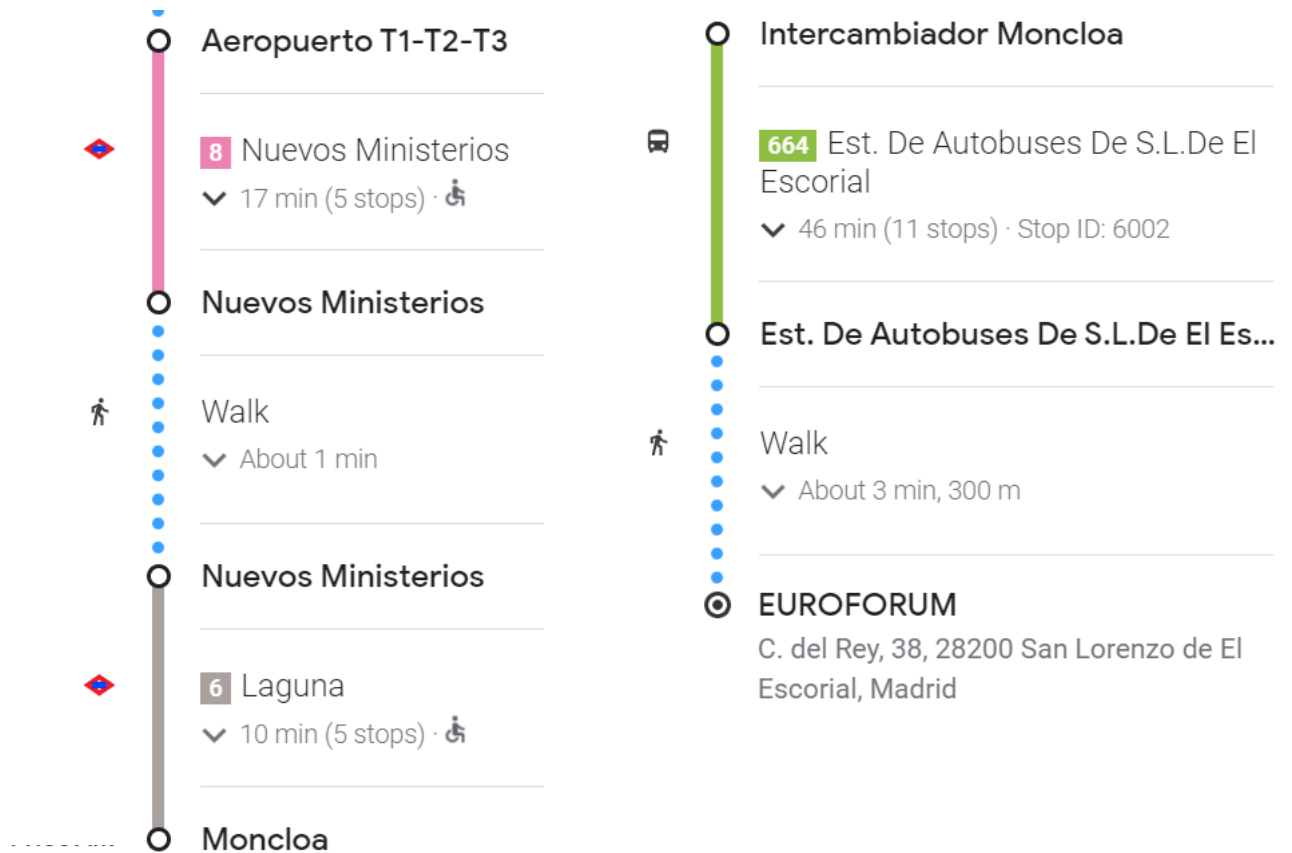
Aeropuerto T1-T2-T3

8 Nuevos Ministerios
17 min (5 stops) ·

Nuevos Ministerios

Walk
About 1 min

Nuevos Ministerios

6 Laguna
10 min (5 stops) ·

Moncloa

Intercambiador Moncloa

664 Est. De Autobuses De S.L.De El Escorial
46 min (11 stops) · Stop ID: 6002

Est. De Autobuses De S.L.De El Es...

Walk
About 3 min, 300 m

EUROFORUM
C. del Rey, 38, 28200 San Lorenzo de El Escorial, Madrid